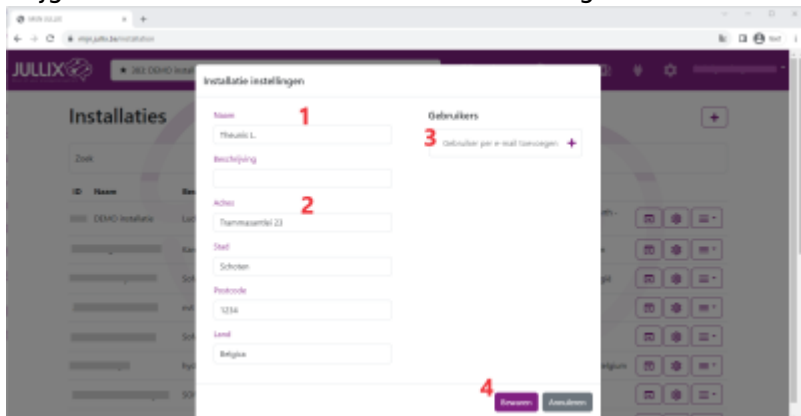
MIJN JULLIX
mijn.jullix.be/installation
JULLIX
202 DEMO Instal
Installaties
Zoek
ID Naam
DEMO Installatie
Installatie instellingen
Naam 1
Theunis L.
Beschrijving
Adres 2
Tramstraat 23
Stad
Schoten
Postcode
1234
Land
Belgïe
Gebruikers
3 Gebruiker per e-mail toevoegen +
4 Bewaren Annuleren